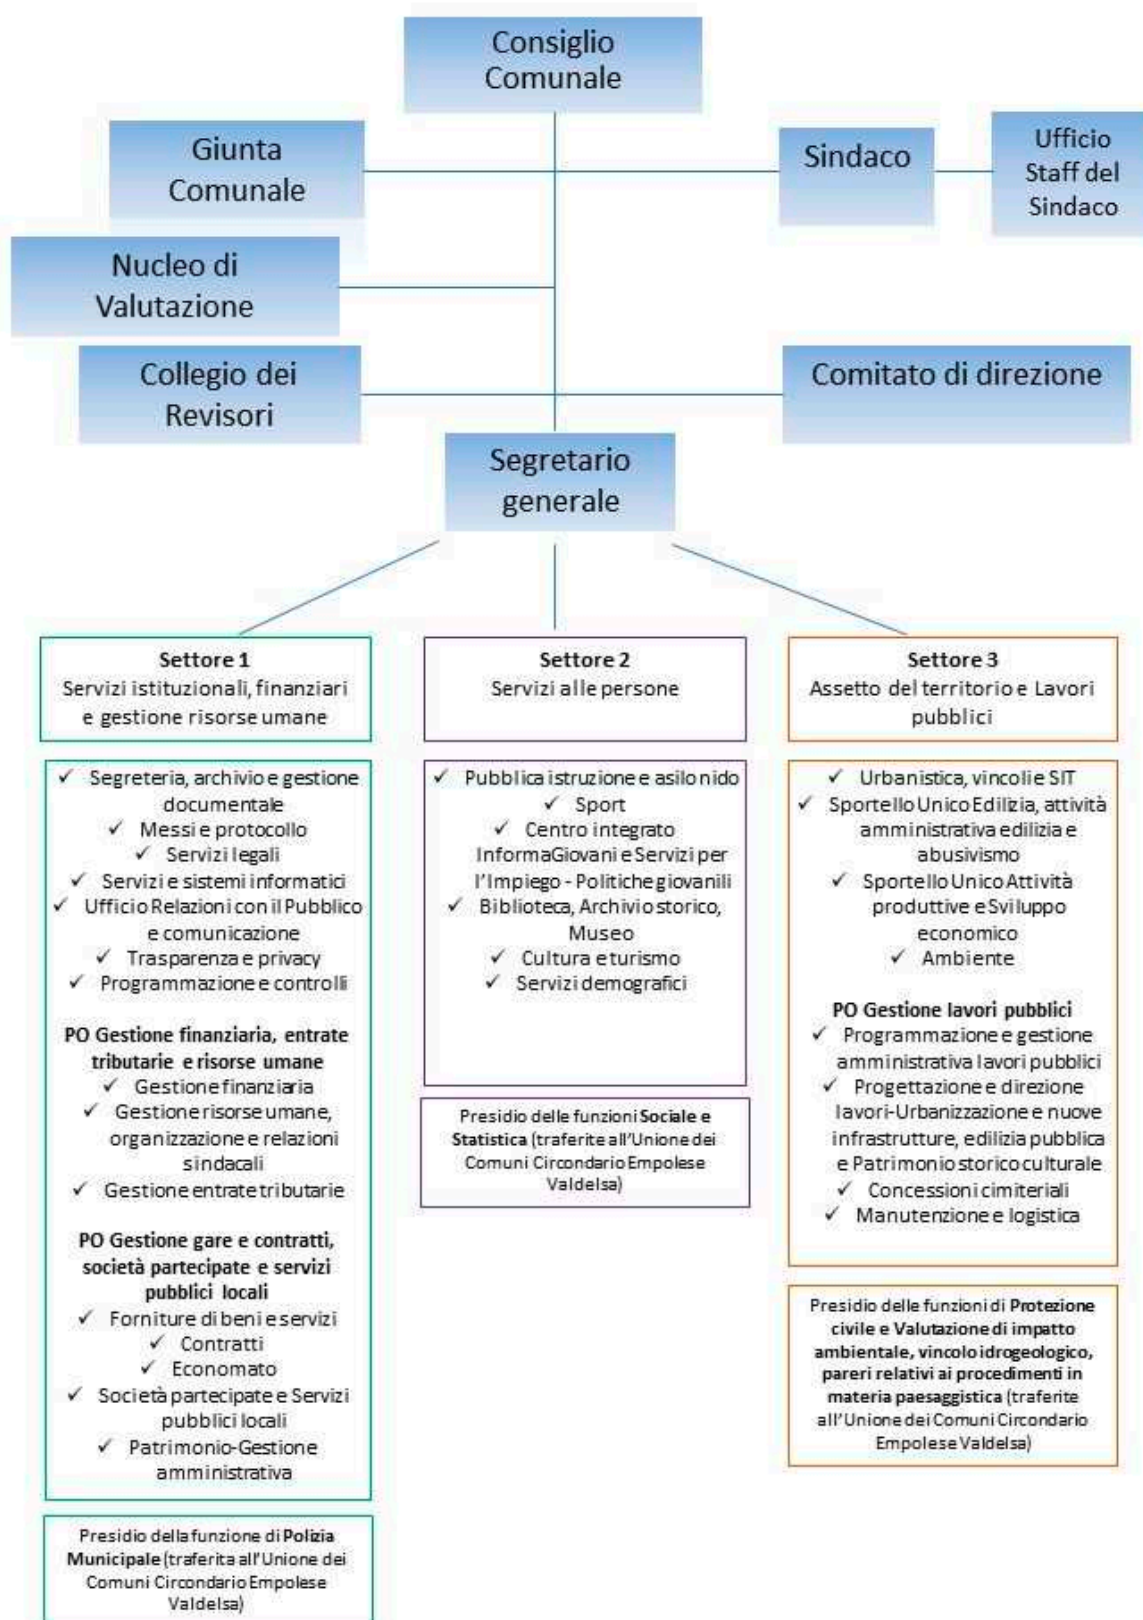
Consiglio Comunale

Giunta Comunale

Sindaco

Ufficio Staff del Sindaco

Nucleo di Valutazione

Collegio dei Revisori

Comitato di direzione

Segretario generale

Settore 1
Servizi istituzionali, finanziari e gestione risorse umane

✓ Segreteria, archivio e gestione documentale
✓ Messi e protocollo
✓ Servizi legali
✓ Servizi e sistemi informatici
✓ Ufficio Relazioni con il Pubblico e comunicazione
✓ Trasparenza e privacy
✓ Programmazione e controlli

PO Gestione finanziaria, entrate tributarie e risorse umane
✓ Gestione finanziaria
✓ Gestione risorse umane, organizzazione e relazioni sindacali
✓ Gestione entrate tributarie

PO Gestione gare e contratti, società partecipate e servizi pubblici locali
✓ Forniture di beni e servizi
✓ Contratti
✓ Economato
✓ Società partecipate e Servizi pubblici locali
✓ Patrimonio-Gestione amministrativa

Presidio della funzione di Polizia Municipale (traferita all'Unione dei Comuni Circondario Empolese Valdelsa)

Settore 2
Servizi alle persone

✓ Pubblica istruzione e asilo nido
✓ Sport
✓ Centro integrato InformaGiovani e Servizi per l'Impiego - Politiche giovanili
✓ Biblioteca, Archivio storico, Museo
✓ Cultura e turismo
✓ Servizi demografici

Presidio delle funzioni Sociale e Statistica (traferite all'Unione dei Comuni Circondario Empolese Valdelsa)

Settore 3
Assetto del territorio e Lavori pubblici

✓ Urbanistica, vincoli e SIT
✓ Sportello Unico Edilizia, attività amministrativa edilizia e abusivismo
✓ Sportello Unico Attività produttive e Sviluppo economico
✓ Ambiente

PO Gestione lavori pubblici
✓ Programmazione e gestione amministrativa lavori pubblici
✓ Progettazione e direzione lavori-Urbanizzazione e nuove infrastrutture, edilizia pubblica e Patrimonio storico culturale
✓ Concessioni cimiteriali
✓ Manutenzione e logistica

Presidio delle funzioni di Protezione civile e Valutazione di impatto ambientale, vincolo idrogeologico, pareri relativi ai procedimenti in materia paesaggistica (traferite all'Unione dei Comuni Circondario Empolese Valdelsa)